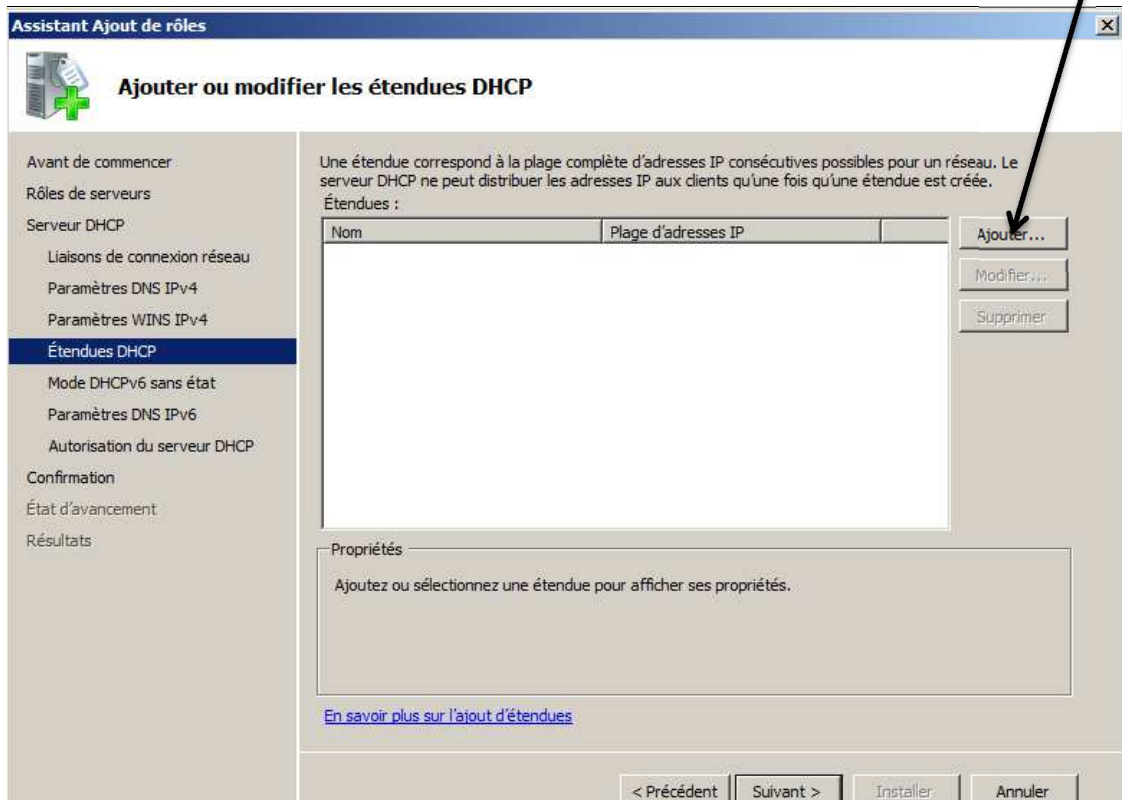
Assistant Ajout de rôles

Ajouter ou modifier les étendues DHCP

Avant de commencer
Rôles de serveurs
Serveur DHCP
Liaisons de connexion réseau
Paramètres DNS IPv4
Paramètres WINS IPv4
Étendues DHCP
Mode DHCPv6 sans état
Paramètres DNS IPv6
Autorisation du serveur DHCP
Confirmation
État d'avancement
Résultats

Une étendue correspond à la plage complète d'adresses IP consécutives possibles pour un réseau. Le serveur DHCP ne peut distribuer les adresses IP aux clients qu'une fois qu'une étendue est créée.

Étendues :

| Nom | Plage d'adresses IP | |
|---|---|---|

Ajouter...
Modifier...
Supprimer

Propriétés

Ajoutez ou sélectionnez une étendue pour afficher ses propriétés.

En savoir plus sur l'ajout d'étendues

< Précédent
Suivant >
Installer
Annuler